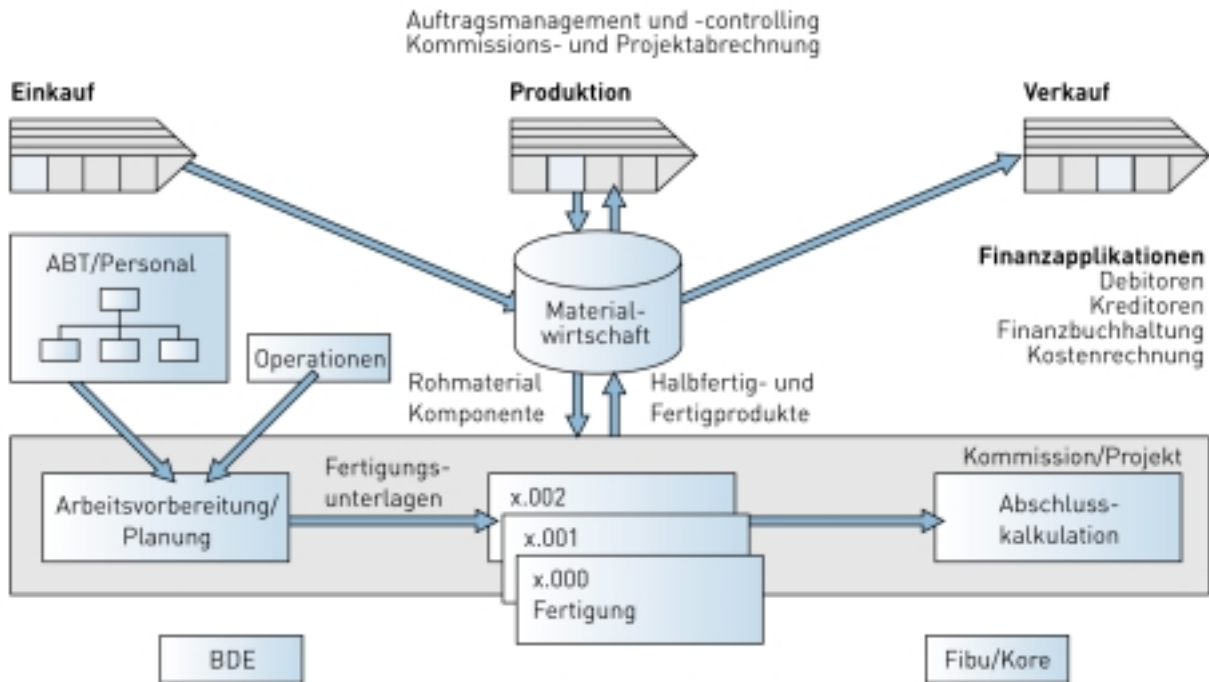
Auftragsmanagement und -controlling
Kommissions- und Projektabrechnung

Einkauf

Produktion

Verkauf

ABT/Personal

Operationen

Material-
wirtschaft

Finanzapplikationen
Debitoren
Kreditoren
Finanzbuchhaltung
Kostenrechnung

Rohmaterial
Komponente

Halbfertig- und
Fertigprodukte

Kommission/Projekt

Arbeitsvorbereitung/
Planung

Fertigungs-
unterlagen

x.002

x.001

x.000
Fertigung

Abschluss-
kalkulation

BDE

Fibu/Kore